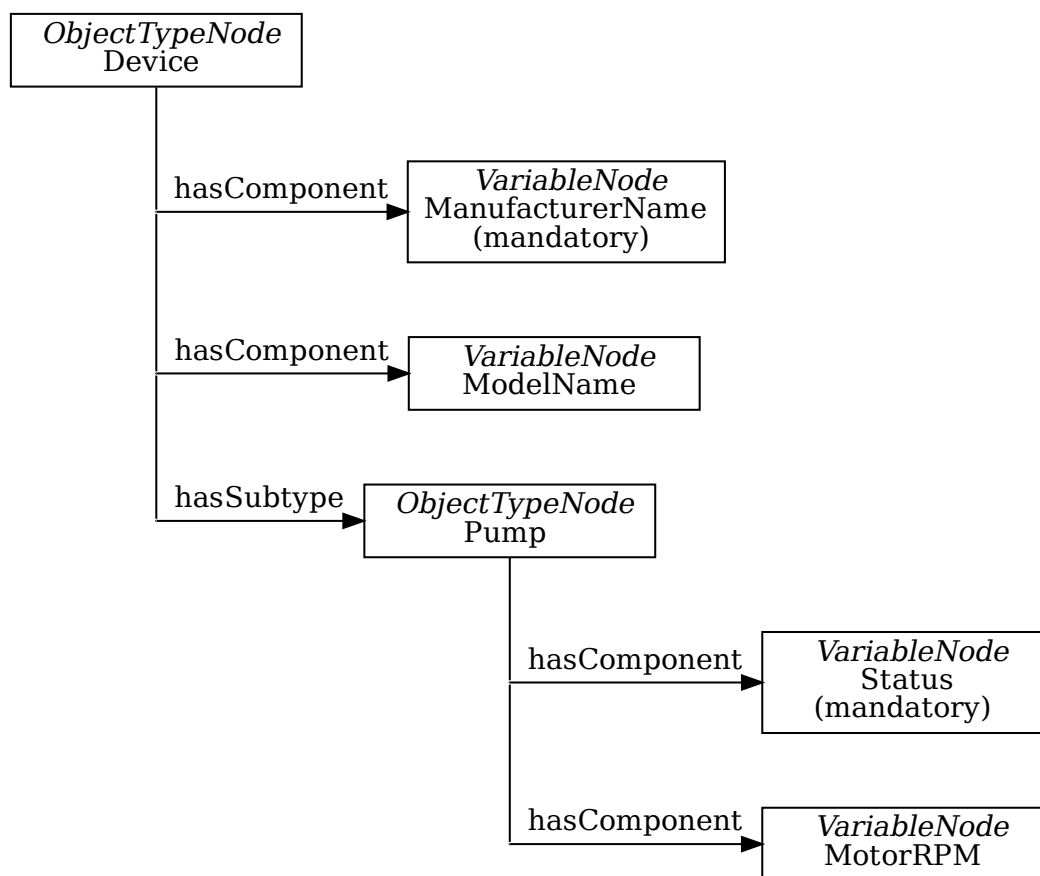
ObjectTypeNode
Device

hasComponent

VariableNode
ManufacturerName
(mandatory)

hasComponent

VariableNode
ModelName

hasSubtype

ObjectTypeNode
Pump

hasComponent

VariableNode
Status
(mandatory)

hasComponent

VariableNode
MotorRPM